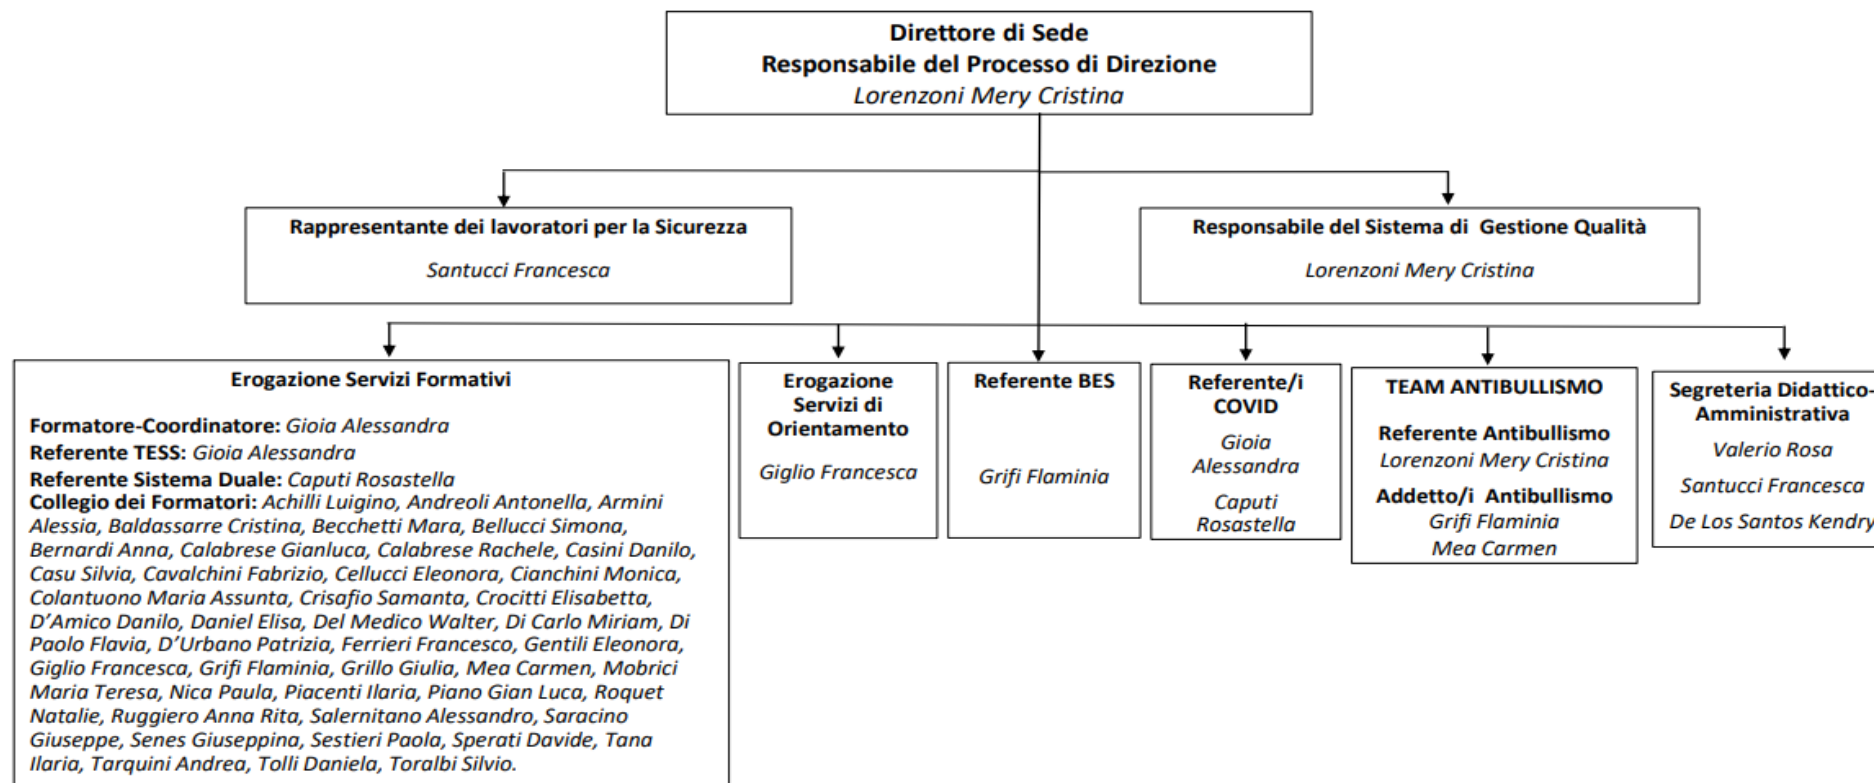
Direttore di Sede
Responsabile del Processo di Direzione
Lorenzoni Mery Cristina

Rappresentante dei lavoratori per la Sicurezza

Santucci Francesca

Responsabile del Sistema di Gestione Qualità

Lorenzoni Mery Cristina

Erogazione Servizi Formativi

Formatore-Coordinatore: Gioia Alessandra
Referente TESS: Gioia Alessandra
Referente Sistema Duale: Caputi Rosastella
Collegio dei Formatori: Achilli Luigino, Andreoli Antonella, Armini Alessia, Baldassarre Cristina, Becchetti Mara, Bellucci Simona, Bernardi Anna, Calabrese Gianluca, Calabrese Rachele, Casini Danilo, Casu Silvia, Cavalchini Fabrizio, Cellucci Eleonora, Cianchini Monica, Colantuono Maria Assunta, Crisafio Samanta, Crocitti Elisabetta, D'Amico Danilo, Daniel Elisa, Del Medico Walter, Di Carlo Miriam, Di Paolo Flavia, D'Urbano Patrizia, Ferrieri Francesco, Gentili Eleonora, Giglio Francesca, Grifi Flaminia, Grillo Giulia, Mea Carmen, Mobrici Maria Teresa, Nica Paula, Piacenti Ilaria, Piano Gian Luca, Roquet Natalie, Ruggiero Anna Rita, Salernitano Alessandro, Saracino Giuseppe, Senes Giuseppina, Sestieri Paola, Sperati Davide, Tana Ilaria, Tarquini Andrea, Tolli Daniela, Toralbi Silvio.

Erogazione Servizi di Orientamento

Giglio Francesca

Referente BES

Grifi Flaminia

Referente/i COVID

Gioia Alessandra

Caputi Rosastella

TEAM ANTIBULLISMO

Referente Antibullismo
Lorenzoni Mery Cristina
Addetto/i Antibullismo
Grifi Flaminia
Mea Carmen

Segreteria Didattico-Amministrativa

Valerio Rosa

Santucci Francesca

De Los Santos Kendry